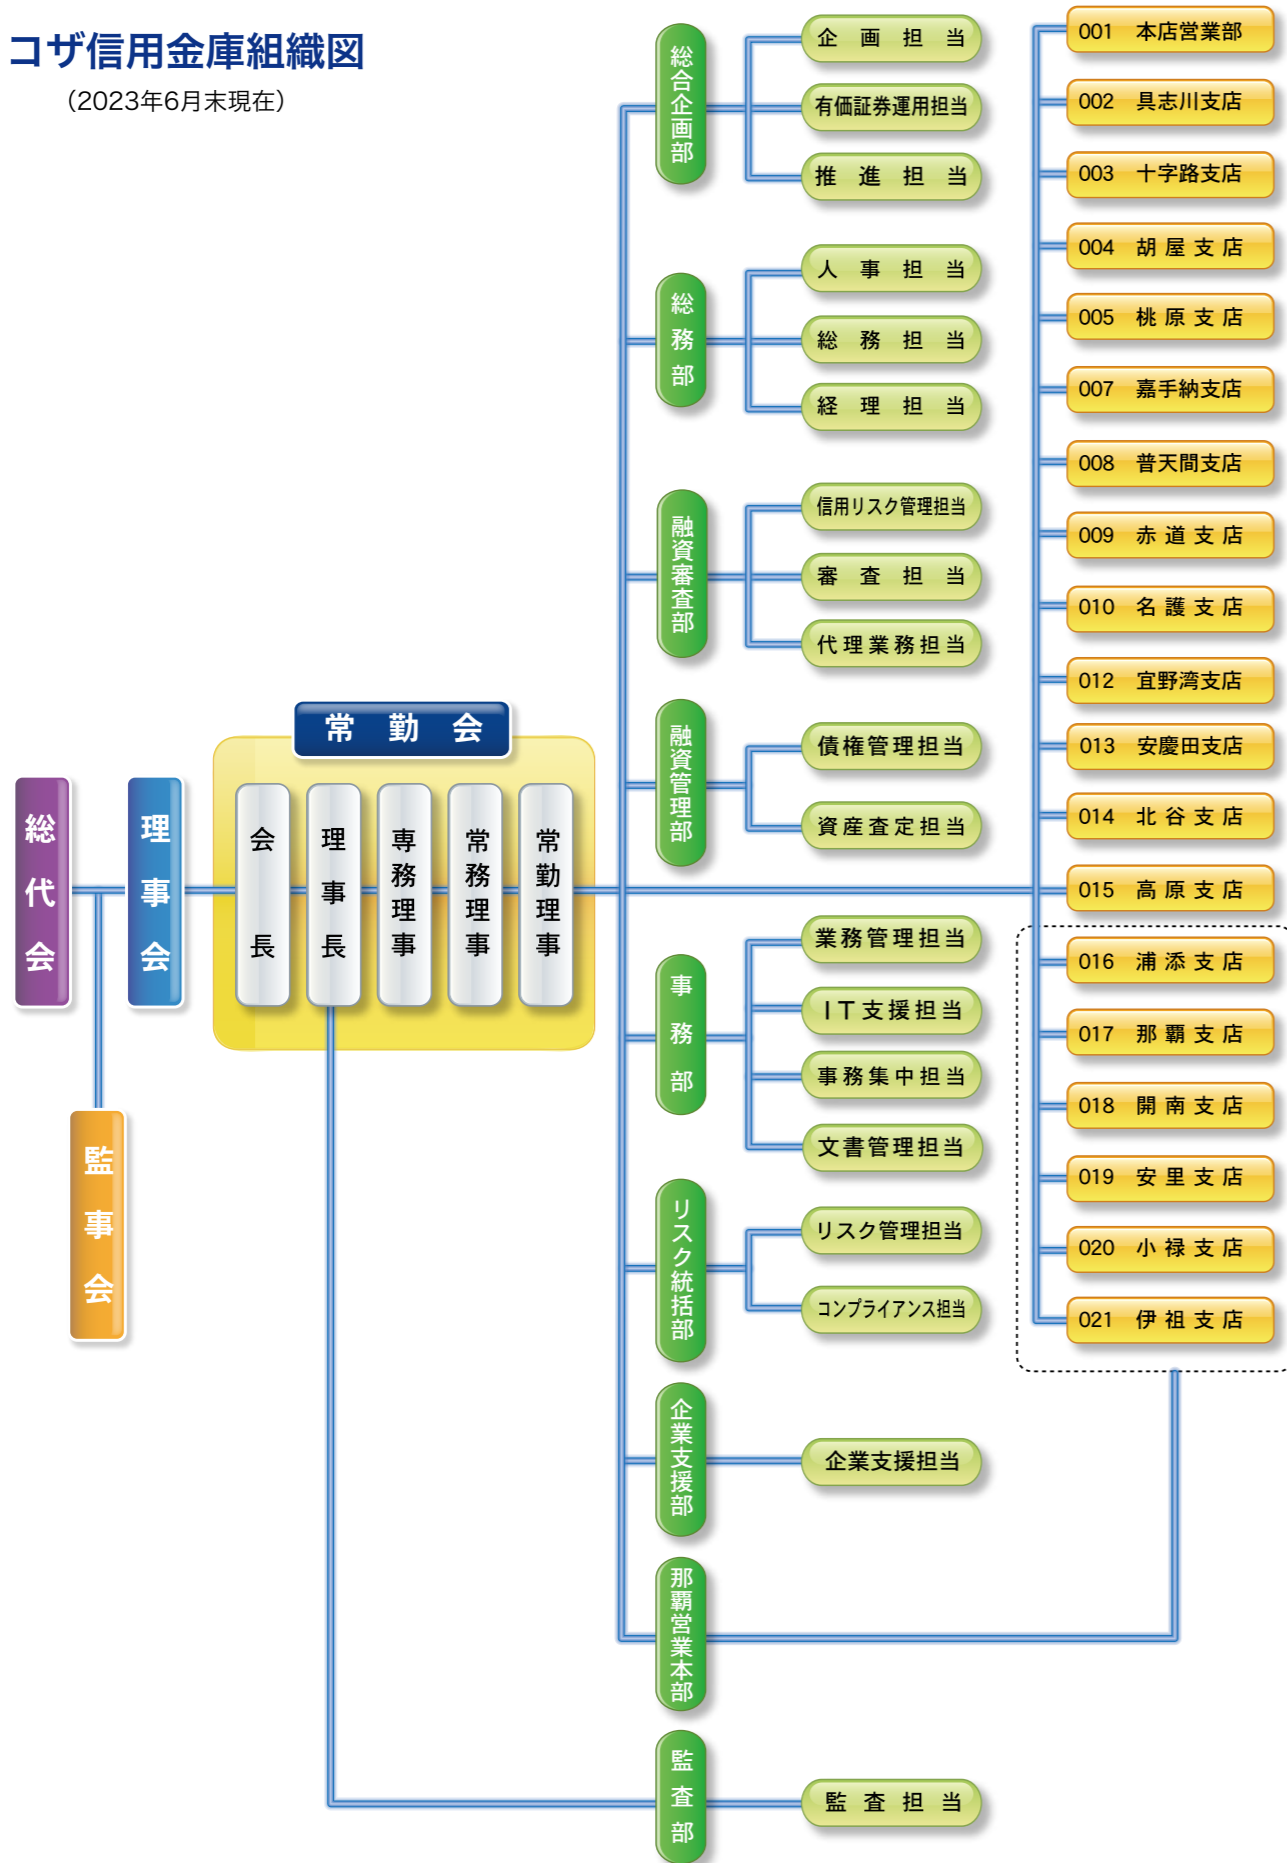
コザ信用金庫組織図
(2023年6月末現在)

総代会

理事会

監事会

常勤会

会長

理事長

専務理事

常務理事

常勤理事

総合企画部

企画担当

有価証券運用担当

推進担当

総務部

人事担当

総務担当

経理担当

融資審査部

信用リスク管理担当

審査担当

代理業務担当

融資管理部

債権管理担当

資産査定担当

事務部

業務管理担当

IT支援担当

事務集中担当

文書管理担当

リスク統括部

リスク管理担当

コンプライアンス担当

企業支援部

企業支援担当

那覇営業本部

監査部

監査担当

001 本店営業部
002 具志川支店
003 十字路支店
004 胡屋支店
005 桃原支店
007 嘉手納支店
008 普天間支店
009 赤道支店
010 名護支店
012 宜野湾支店
013 安慶田支店
014 北谷支店
015 高原支店
016 浦添支店
017 那覇支店
018 開南支店
019 安里支店
020 小禄支店
021 伊祖支店